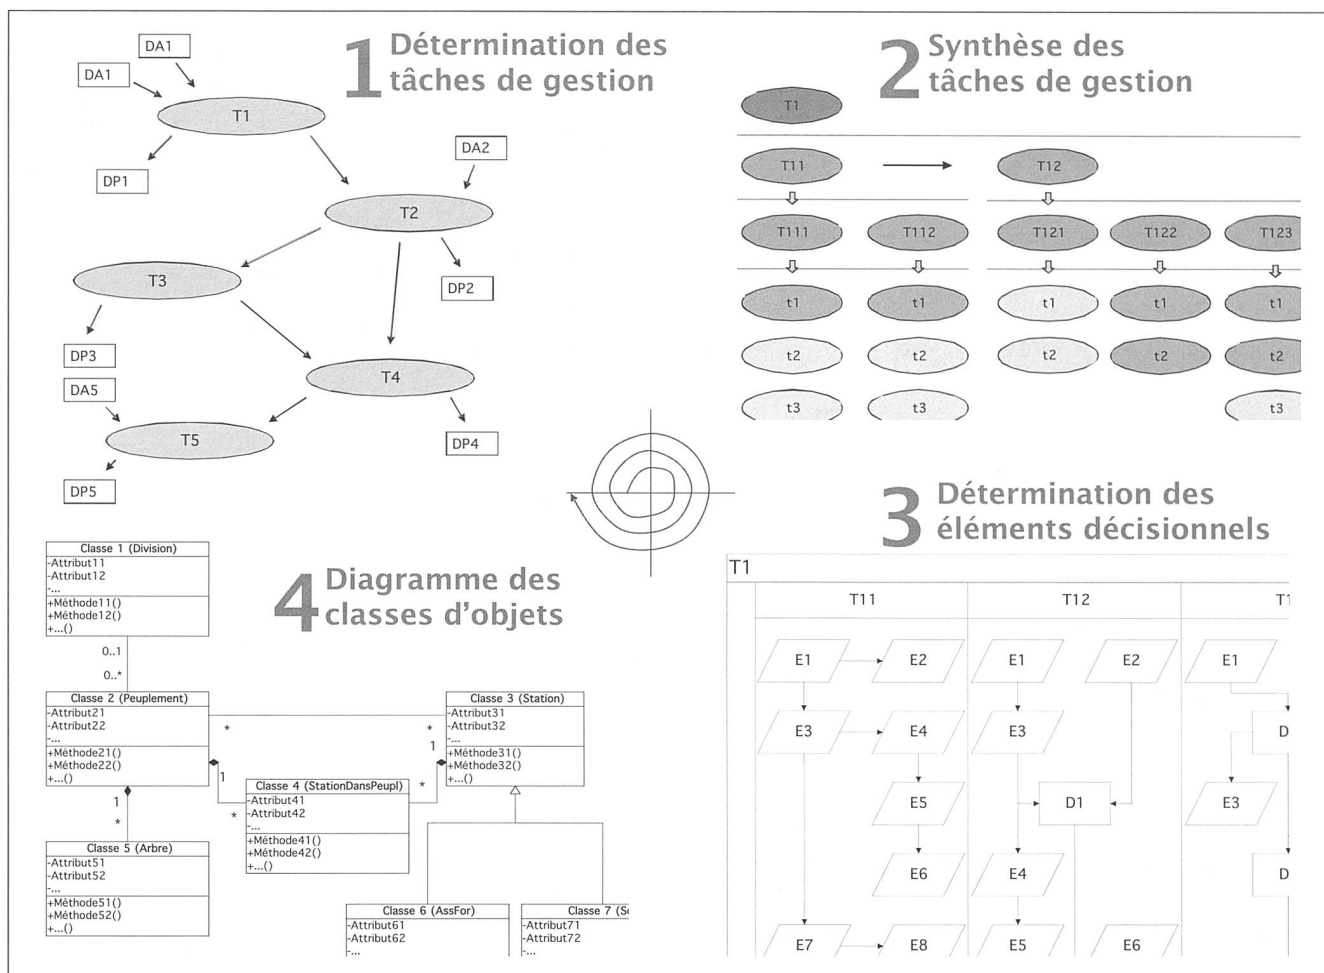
1 Détermination des tâches de gestion

DA1
DA1
T1
DP1
DA2
T2
T3
DP2
DP3
T4
DA5
T5
DP4
DP5

2 Synthèse des tâches de gestion

T1
T11
T12
T111
T112
T121
T122
T123
t1
t1
t1
t1
t1
t2
t2
t2
t2
t2
t3
t3
t3

3 Détermination des éléments décisionnels

T1
T11
T12
T1
E1
E2
E1
E2
E1
E3
E4
E3
D
E5
D1
E3
E6
E4
D
E7
E8
E5
E6

4 Diagramme des classes d'objets

Classe 1 (Division)
-Attribut11
-Attribut12
-...
+Méthode11()
+Méthode12()
+...()

0..1
0..*

Classe 2 (Peuplement)
-Attribut21
-Attribut22
-...
+Méthode21()
+Méthode22()
+...()

Classe 3 (Station)
-Attribut31
-Attribut32
-...
+Méthode31()
+Méthode32()
+...()

*
*
1
1
*
*

Classe 4 (StationDansPeupl)
-Attribut41
-Attribut42
-...
+Méthode41()
+Méthode42()
+...()

1
*

Classe 5 (Arbre)
-Attribut51
-Attribut52
-...
+Méthode51()
+Méthode52()
+...()

Classe 6 (AssFor)
-Attribut61
-Attribut62
-...

Classe 7 (S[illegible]
-Attribut71
-Attribut72
-...